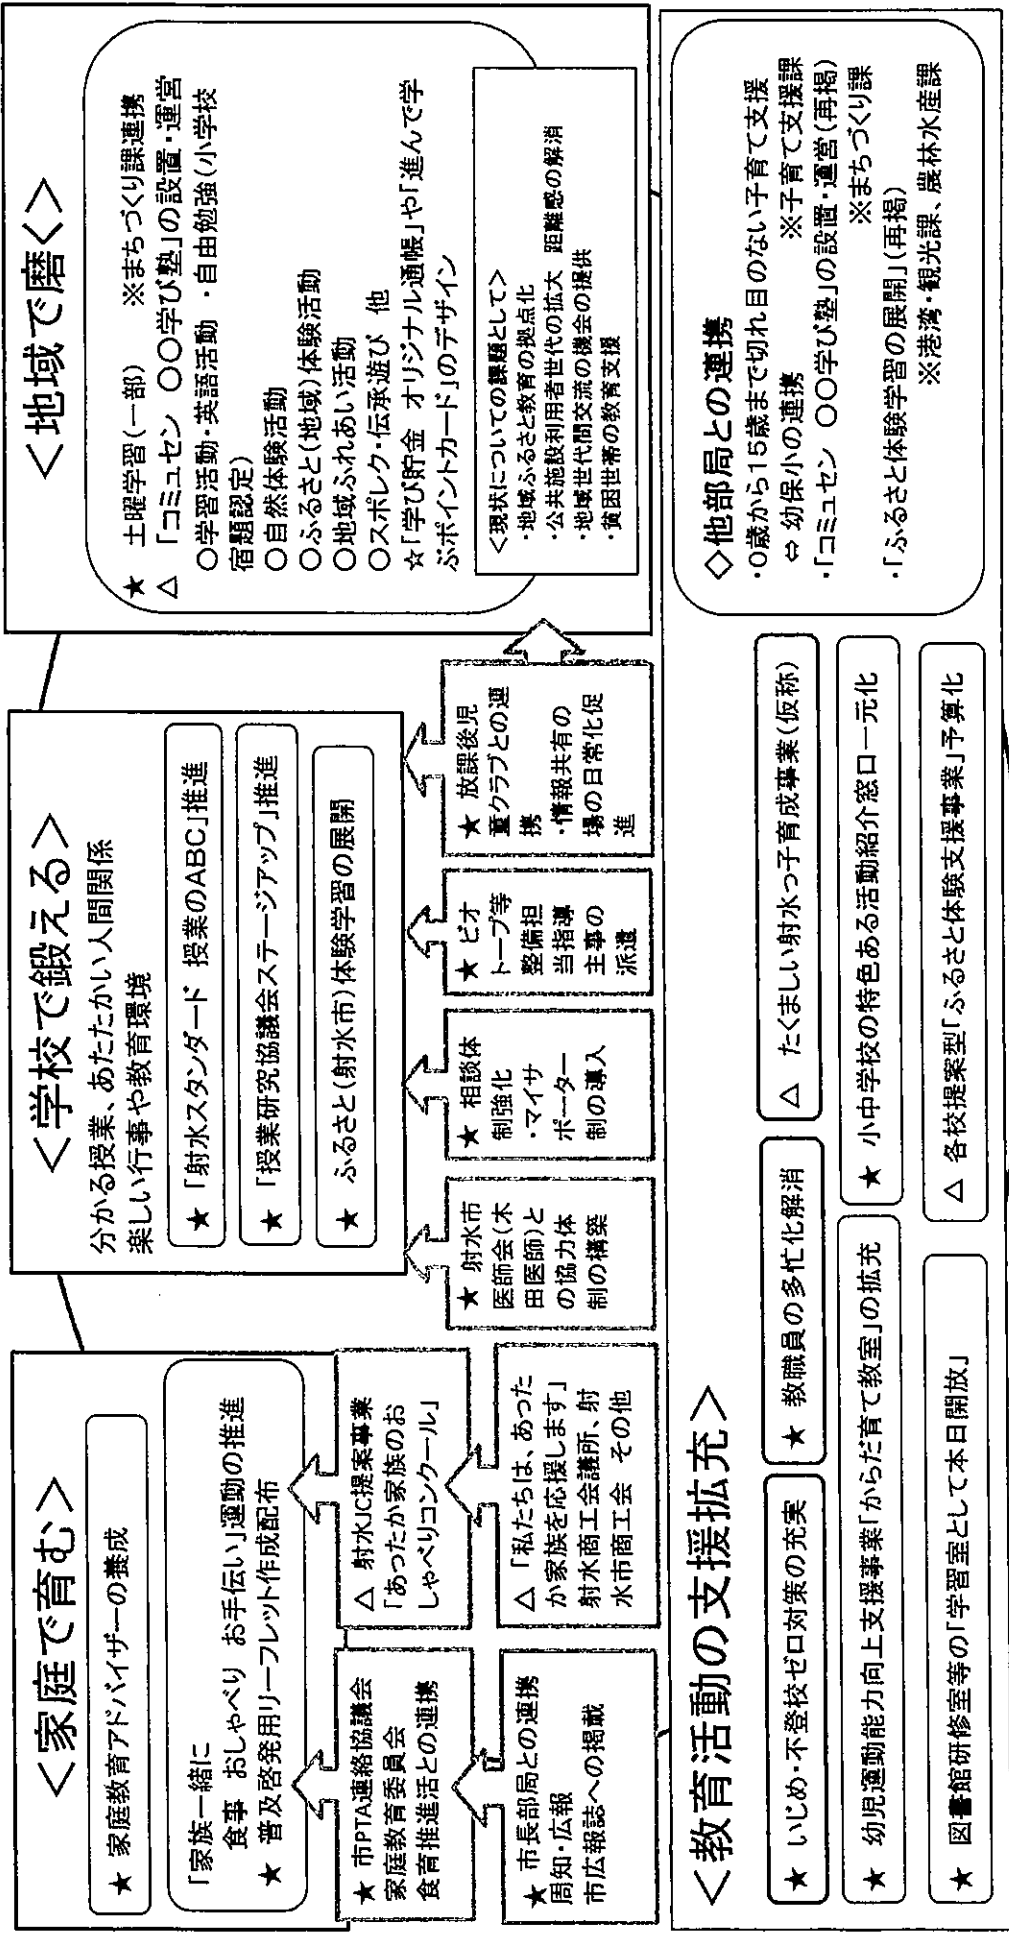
＜家庭で育む＞

★ 家庭教育アドバイザーの養成

「家族一緒に
食事 おしゃべり お手伝い」運動の推進
★ 普及啓発用リーフレット作成配布

★ 市PTA連絡協議会
家庭教育委員会
食育推進活との連携

△ 射水JC提案事業
「あったか家族のおしゃべりコンクール」

★ 市長部局との連携
周知・広報
市広報誌への掲載

△ 「私たちは、あったか家族を応援します」
射水商工会議所、射水市商工会 その他

＜学校で鍛える＞

分かる授業、あたたかい人間関係
楽しい行事や教育環境

★ 「射水スタンダード 授業のABC」推進

★ 「授業研究協議会ステージアップ」推進

★ ふるさと（射水市）体験学習の展開

★ 射水市医師会（本田医師）との協力体制の構築

★ 相談体制強化
・マイサポーター制の導入

★ ビオトープ等整備担当指導主事の派遣

★ 放課後児童クラブとの連携
・情報共有の場の日常化促進

＜地域で磨く＞

★ 土曜学習（一部） ※まちづくり課連携
△ 「コミュセン ○○学び塾」の設置・運営
○学習活動・英語活動 ・自由勉強（小学校宿題認定）
○自然体験活動
○ふるさと（地域）体験活動
○地域ふれあい活動
○スポレク・伝承遊び 他
☆「学び貯金 オリジナル通帳」や「進んで学ぶポイントカード」のデザイン

＜現状についての課題として＞
・地域ふるさと教育の拠点化
・公共施設利用者世代の拡大 距離感の解消
・地域世代間交流の機会の提供
・貧困世帯の教育支援

＜教育活動の支援拡充＞

★ いじめ・不登校ゼロ対策の充実

★ 教職員の多忙化解消

△ たくましい射水っ子育成事業（仮称）

★ 幼児運動能力向上支援事業「からだ育て教室」の拡充

★ 小中学校の特色ある活動紹介窓口一元化

★ 図書館研修室等の「学習室として本日開放」

△ 各校提案型「ふるさと体験支援事業」予算化

◇他部局との連携
・0歳から15歳まで切れ目のない子育て支援
⇔ 幼保小の連携 ※子育て支援課
・「コミュセン ○○学び塾」の設置・運営（再掲） ※まちづくり課
・「ふるさと体験学習の展開」（再掲）
※港湾・観光課、農林水産課